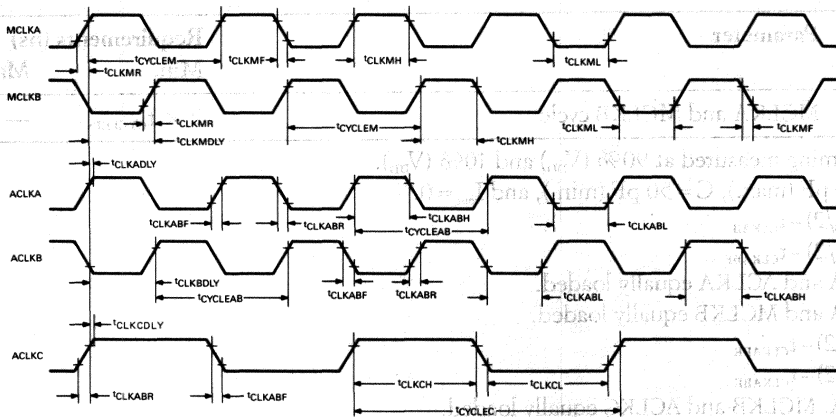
MCLKA

$t_{CYCLEM}$

$t_{CLKMF}$

$t_{CLKMH}$

$t_{CLKML}$

$t_{CLKMR}$

MCLKB

$t_{CLKMR}$

$t_{CLKMDLY}$

$t_{CYCLEM}$

$t_{CLKMH}$

$t_{CLKML}$

$t_{CLKMF}$

$t_{CLKADLY}$

ACLKA

$t_{CLKABF}$

$t_{CLKABR}$

$t_{CLKABH}$

$t_{CYCLEAB}$

$t_{CLKABL}$

ACLKB

$t_{CLKBDLY}$

$t_{CYCLEAB}$

$t_{CLKABF}$

$t_{CLKABR}$

$t_{CLKABL}$

$t_{CLKABH}$

$t_{CLKCDLY}$

ACLKC

$t_{CLKABR}$

$t_{CLKABF}$

$t_{CLKCH}$

$t_{CLKCL}$

$t_{CYCLEC}$